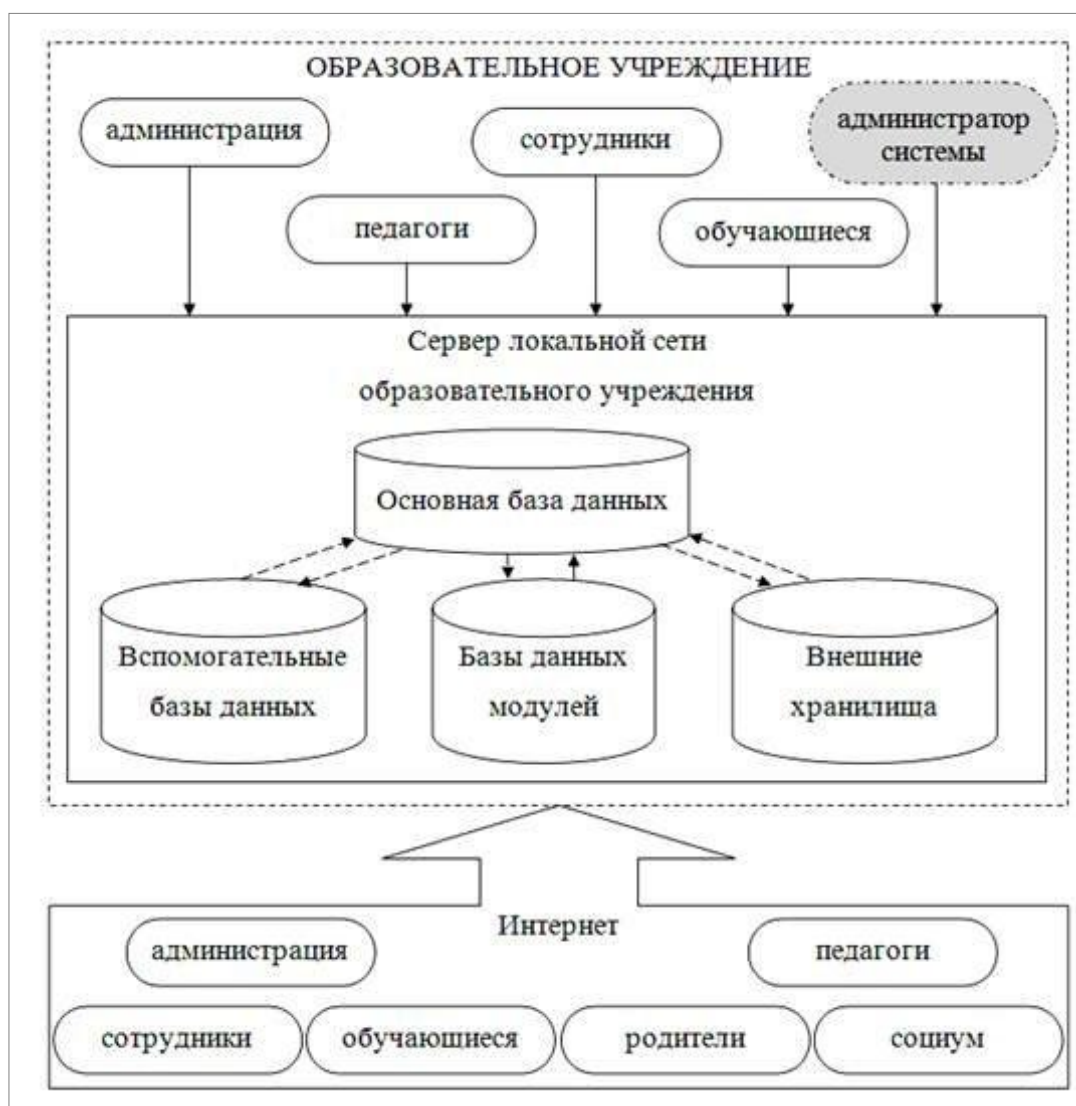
ОБРАЗОВАТЕЛЬНОЕ УЧРЕЖДЕНИЕ

администрация

сотрудники

администратор системы

педагоги

обучаюшиеся

Сервер локальной сети образовательного учреждения

Основная база данных

Вспомогательные базы данных

Базы данных модулей

Внешние хранилища

Интернет

администрация

педагоги

сотрудники

обучаюшиеся

родители

социум